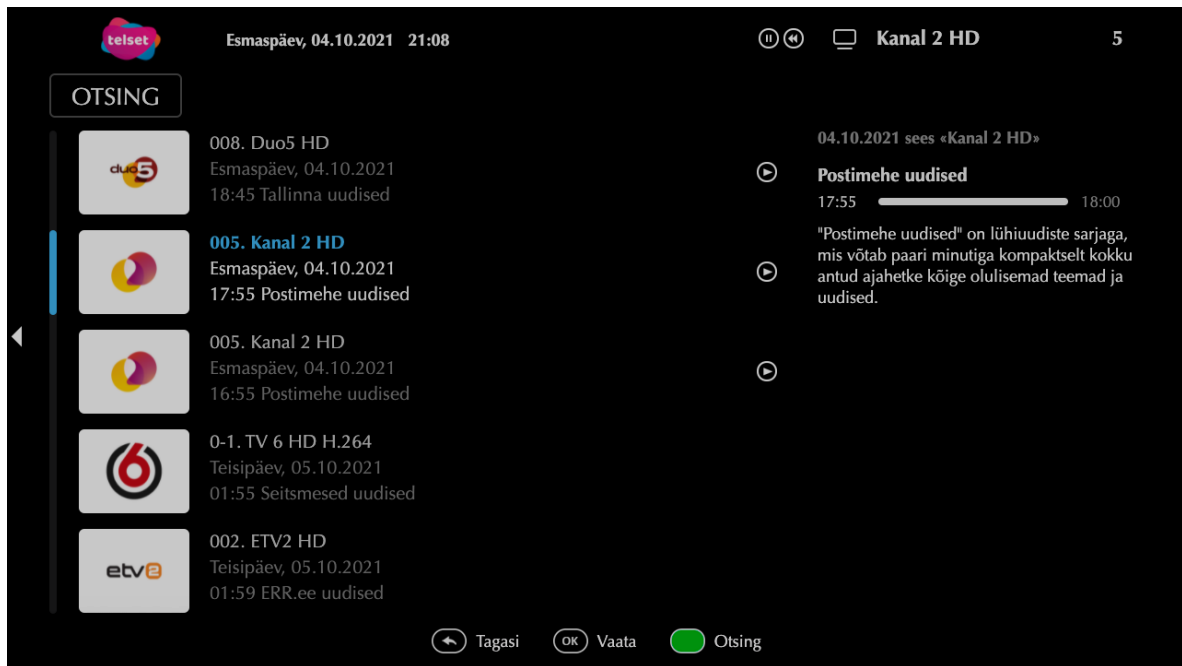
telset

Esmaspäev, 04.10.2021 21:08

Kanal 2 HD 5

OTSING

duo5

008. Duo5 HD
Esmaspäev, 04.10.2021
18:45 Tallinna uudised

005. Kanal 2 HD
Esmaspäev, 04.10.2021
17:55 Postimehe uudised

005. Kanal 2 HD
Esmaspäev, 04.10.2021
16:55 Postimehe uudised

6

0-1. TV 6 HD H.264
Teisipäev, 05.10.2021
01:55 Seitsmesed uudised

etv2

002. ETV2 HD
Teisipäev, 05.10.2021
01:59 ERR.ee uudised

04.10.2021 sees «Kanal 2 HD»

Postimehe uudised

17:55 18:00

"Postimehe uudised" on lühiuudiste sarjaga, mis võtab paari minutiga kompaktselt kokku antud ajahetke kõige olulisemad teemad ja uudised.

Tagasi OK Vaata Otsing